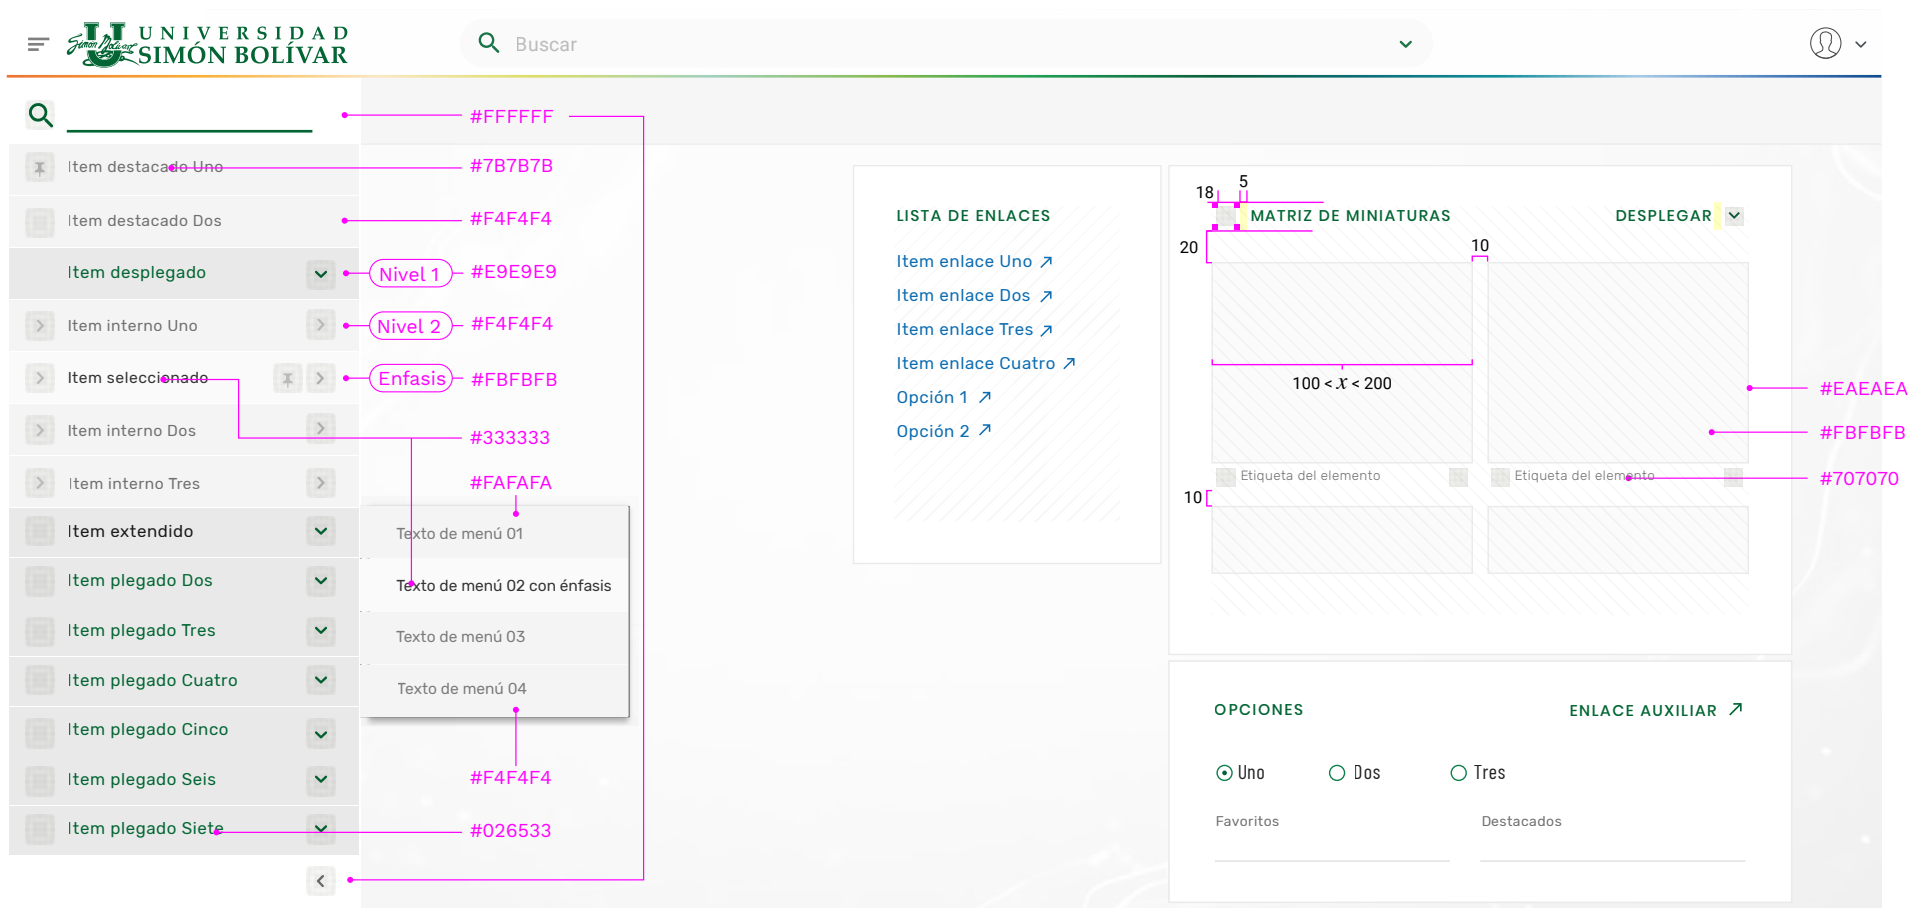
UNIVERSIDAD SIMÓN BOLÍVAR

Buscar

#FFFFFF
Item destacado Uno
#7B7B7B
Item destacado Dos
#F4F4F4
Item desplegado
Nivel 1
#E9E9E9
Item interno Uno
Nivel 2
#F4F4F4
Item seleccionado
Enfasis
#FBFBFB
Item interno Dos
#333333
Item interno Tres
#FAFAFA
Item extendido
Texto de menú 01
Item plegado Dos
Texto de menú 02 con énfasis
Item plegado Tres
Texto de menú 03
Item plegado Cuatro
Texto de menú 04
Item plegado Cinco
Item plegado Seis
#F4F4F4
Item plegado Siete
#026533

LISTA DE ENLACES
Item enlace Uno ↗
Item enlace Dos ↗
Item enlace Tres ↗
Item enlace Cuatro ↗
Opción 1 ↗
Opción 2 ↗

18 5
MATRIZ DE MINIATURAS
DESPLEGAR
20
10
$100 < X < 200$
#EAEAEA
#FBFBFB
Etiqueta del elemento
Etiqueta del elemento
#707070
10

OPCIONES
ENLACE AUXILIAR ↗
Uno
Dos
Tres
Favoritos
Destacados